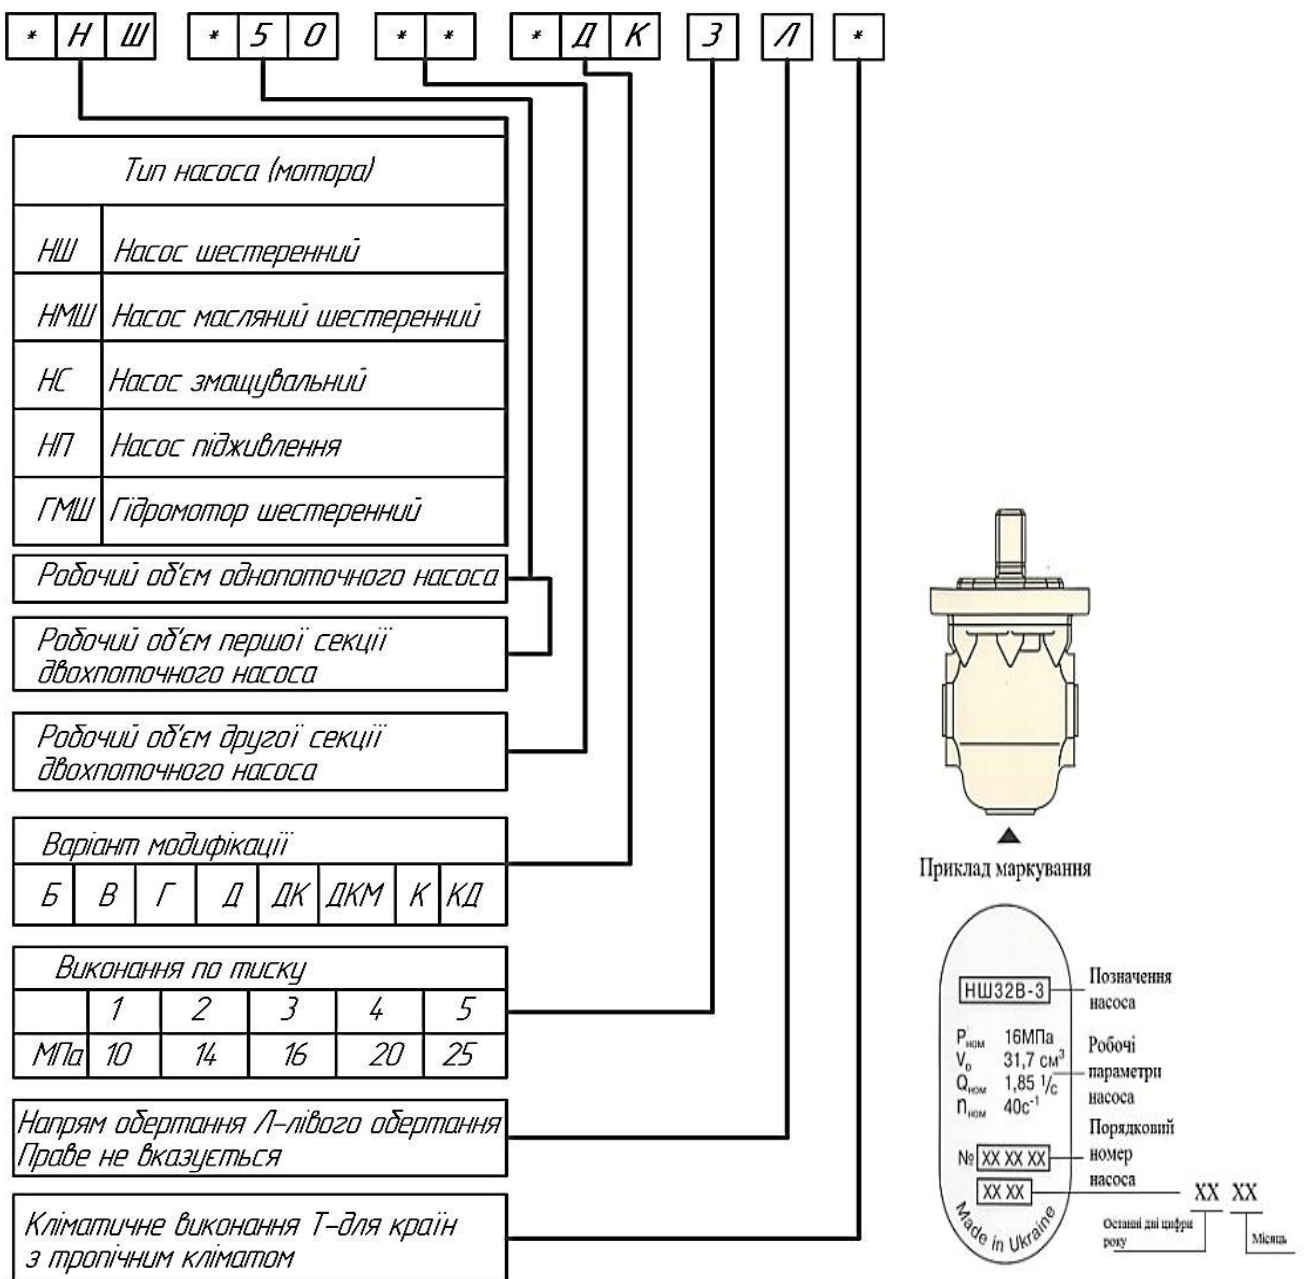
* Н Ш * 5 0 * * * Д К 3 Л *

Тип насоса (мотора)

| | |
|---|---|
| НШ | Насос шестеренний |
| НМШ | Насос масляний шестеренний |
| НС | Насос змащувальний |
| НП | Насос підживлення |
| ГМШ | Гідромотор шестеренний |

Робочий об'єм однопоточного насоса

Робочий об'єм першої секції двохпоточного насоса

Робочий об'єм другої секції двохпоточного насоса

Варіант модифікації

| Б | В | Г | Д | ДК | ДКМ | К | КД |
|---|---|---|---|---|---|---|---|

Виконання по тиску

| | 1 | 2 | 3 | 4 | 5 |
|---|---|---|---|---|---|
| МПа | 10 | 14 | 16 | 20 | 25 |

Напрям обертання Л-лівого обертання Праве не вказується

Кліматичне виконання Т-для країн з тропічним кліматом

Приклад маркування

НШ32В-3
Позначення насоса

$P_{ном}$ 16МПа
$V_0$ 31,7 см$^3$
$Q_{ном}$ 1,85 $^l/_c$
$n_{ном}$ 40с$^{-1}$
Робочі параметри насоса

№ XX XX XX
Порядковий номер насоса

XX XX
XX XX
Останні дві цифри року
Місяць

Made in Ukraine